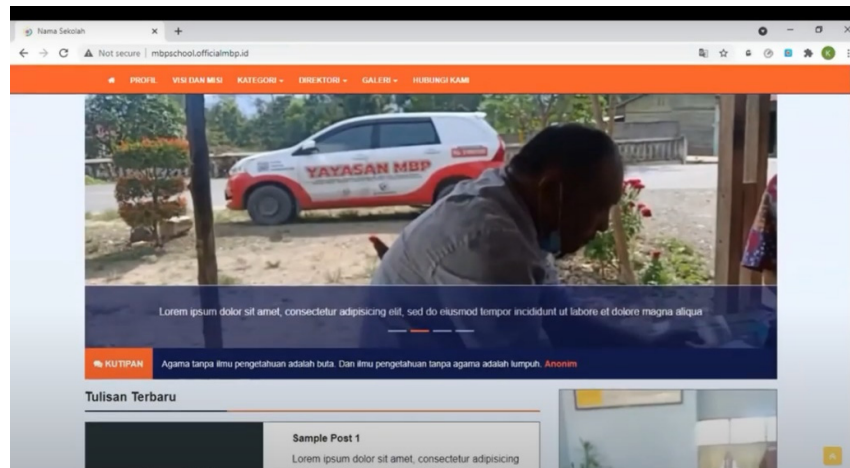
Nama Sekolah
Not secure | mbpschool.officialmbp.id

PROFIL VISI DAN MISI KATEGORI DIREKTORI GALERI HUBUNGI KAMI

YAYASAN MBP

Lorem ipsum dolor sit amet, consectetur adipisicing elit, sed do eiusmod tempor incididunt ut labore et dolore magna aliqua

KUTIPAN Agama tanpa ilmu pengetahuan adalah buta. Dan ilmu pengetahuan tanpa agama adalah lumpuh. Anonim

Tulisan Terbaru

Sample Post 1
Lorem ipsum dolor sit amet, consectetur adipisicing